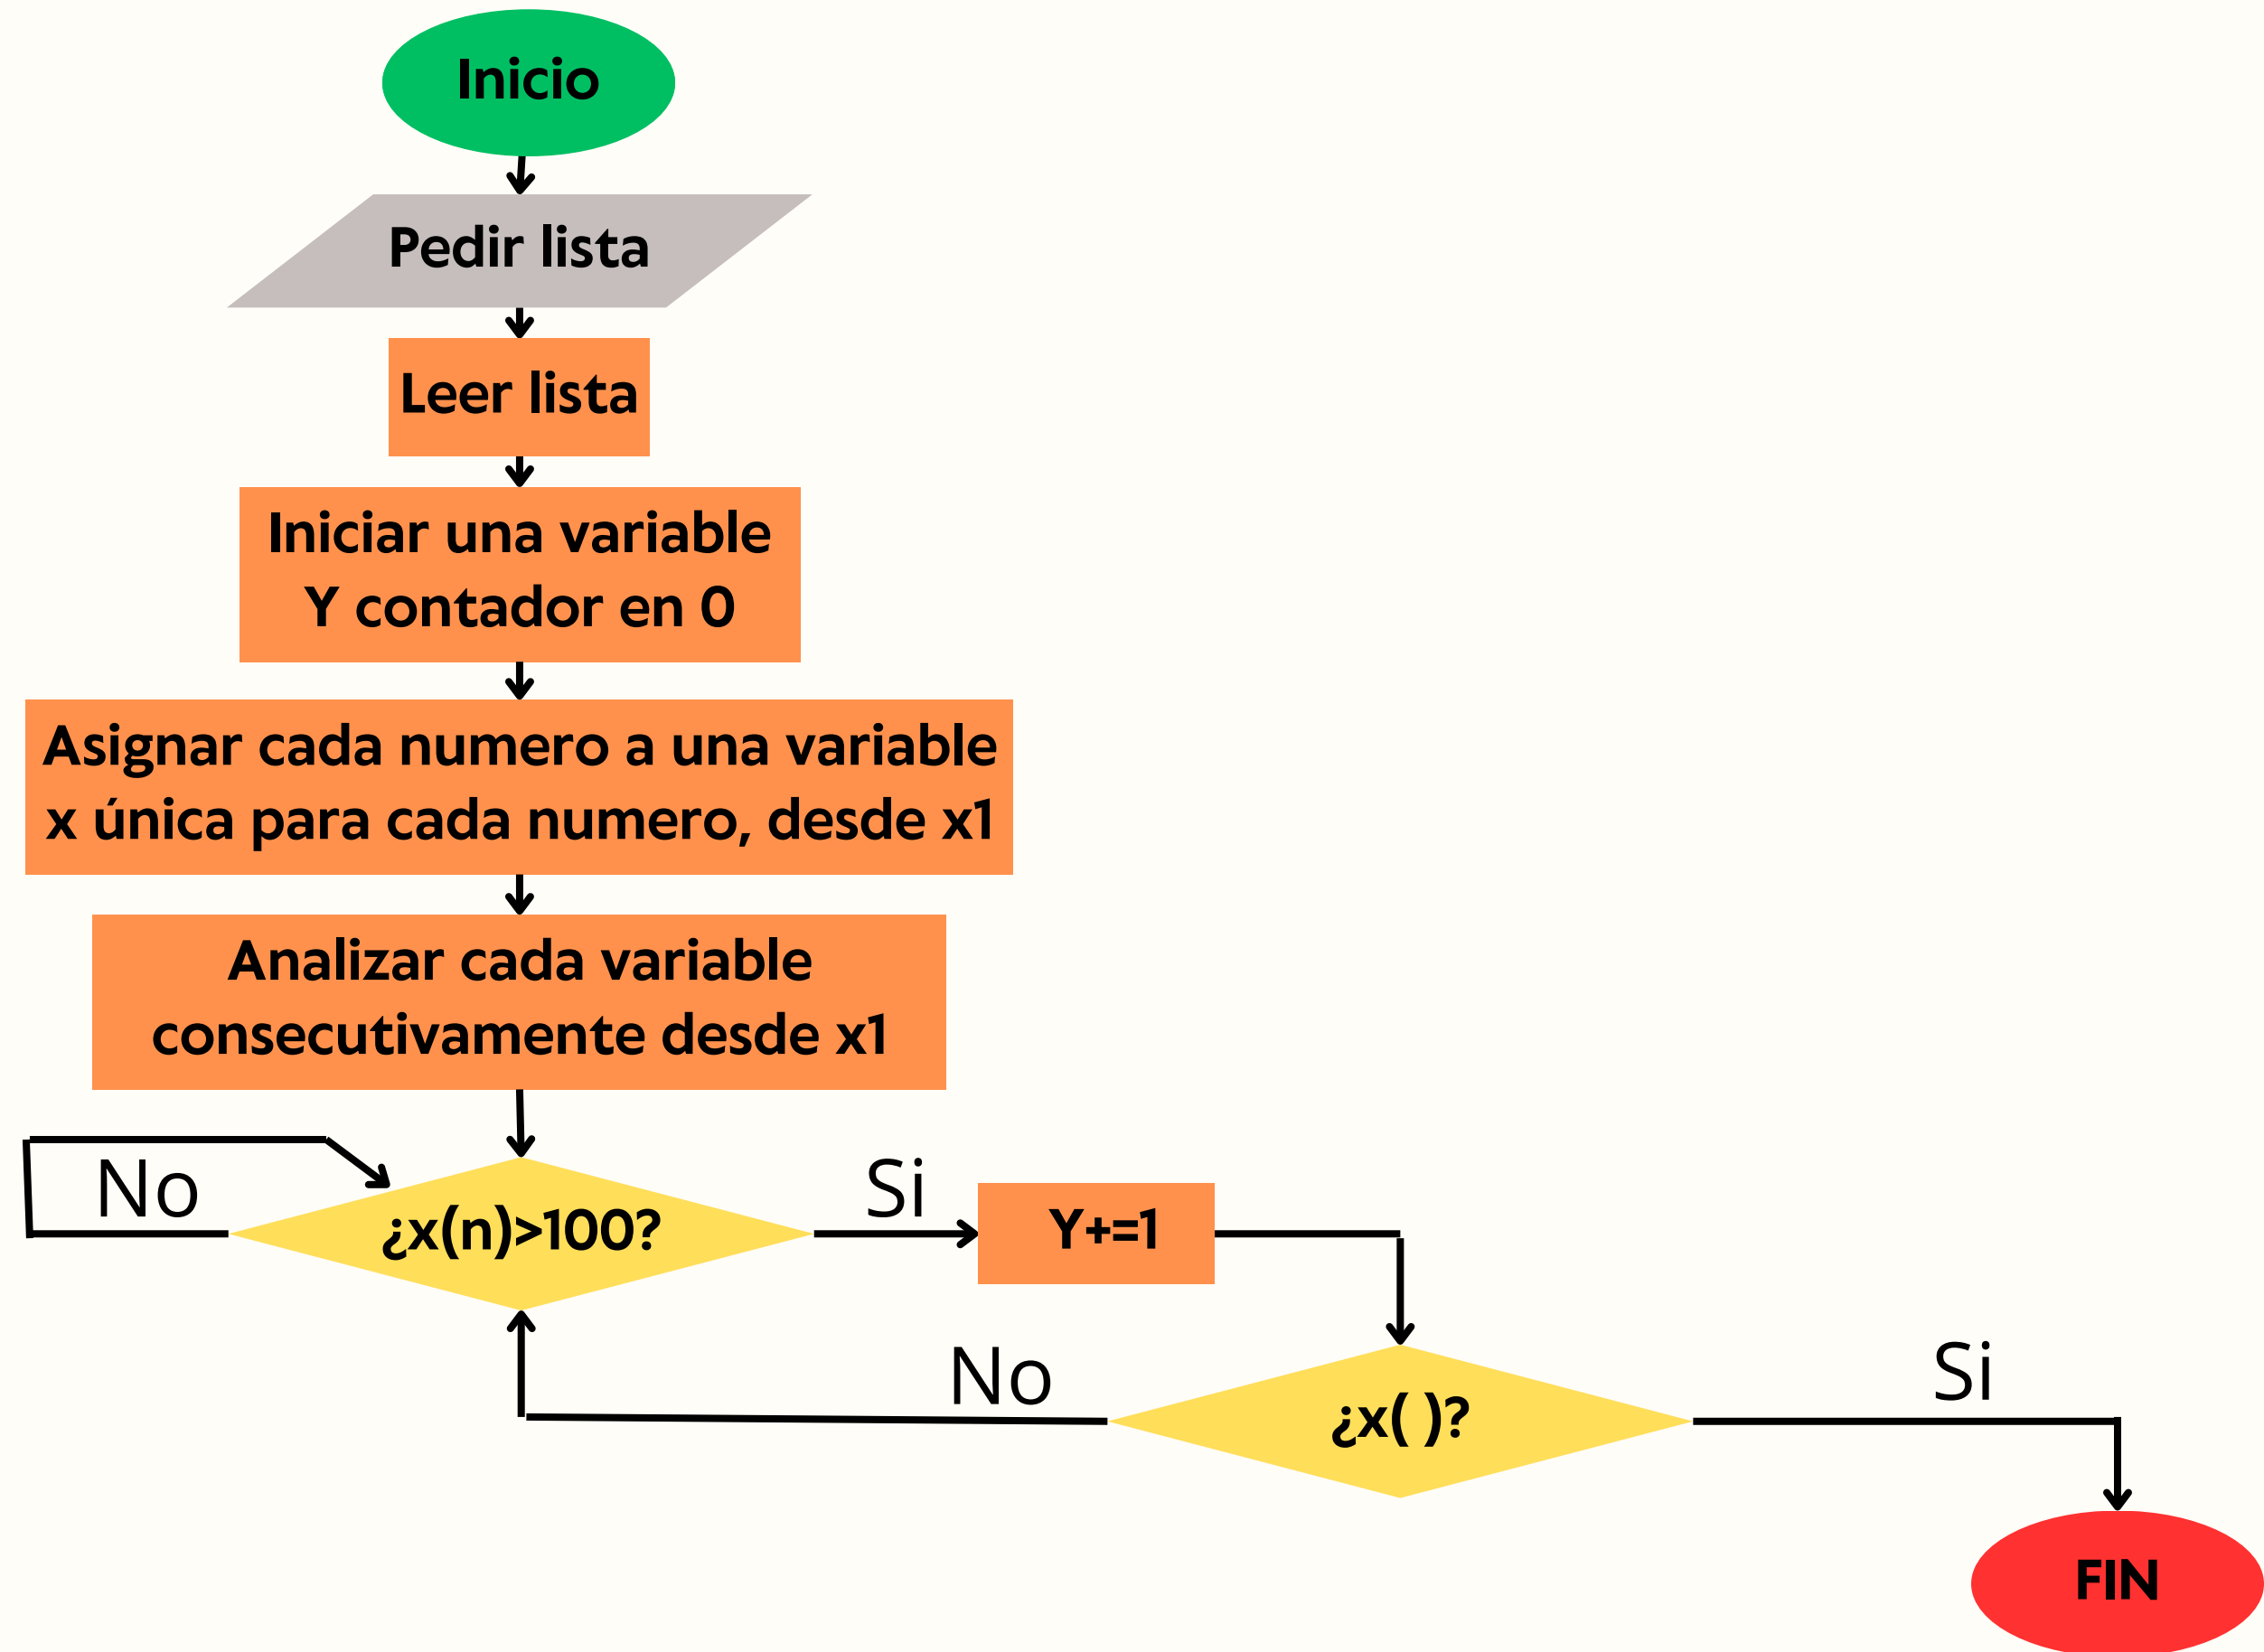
Inicio

Pedir lista

Leer lista

Iniciar una variable Y contador en 0

Asignar cada numero a una variable x única para cada numero, desde x1

Analizar cada variable consecutivamente desde x1

No

¿x(n)>100?

Si

Y+=1

No

¿x( )?

Si

FIN